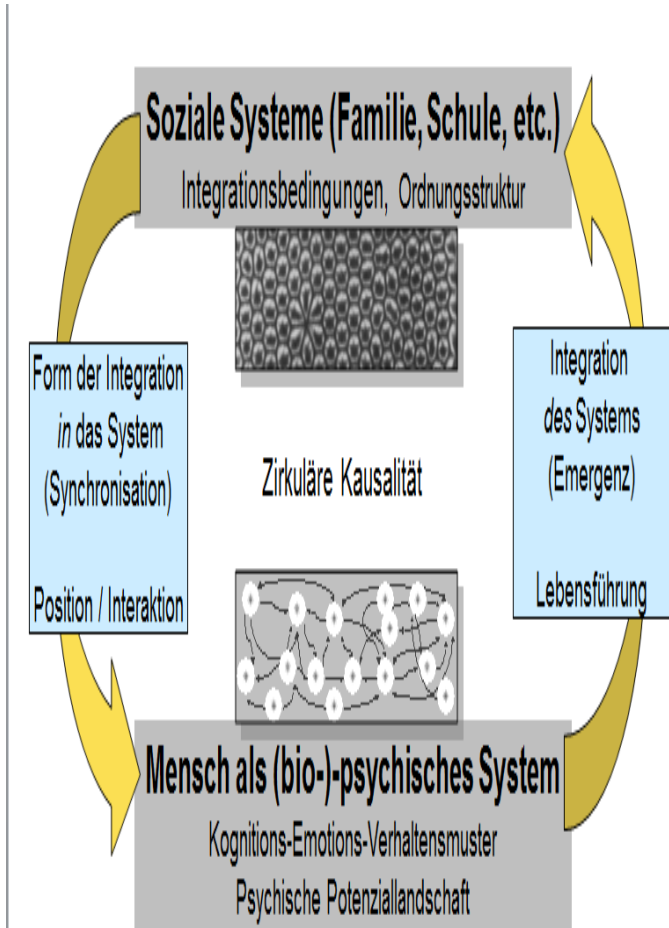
Soziale Systeme (Familie, Schule, etc.)

Integrationsbedingungen, Ordnungsstruktur

Form der Integration *in* das System (Synchronisation)

Position / Interaktion

Zirkuläre Kausalität

Integration des Systems (Emergenz)

Lebensführung

Mensch als (bio-)-psychisches System

Kognitions-Emotions-Verhaltensmuster

Psychische Potenziallandschaft